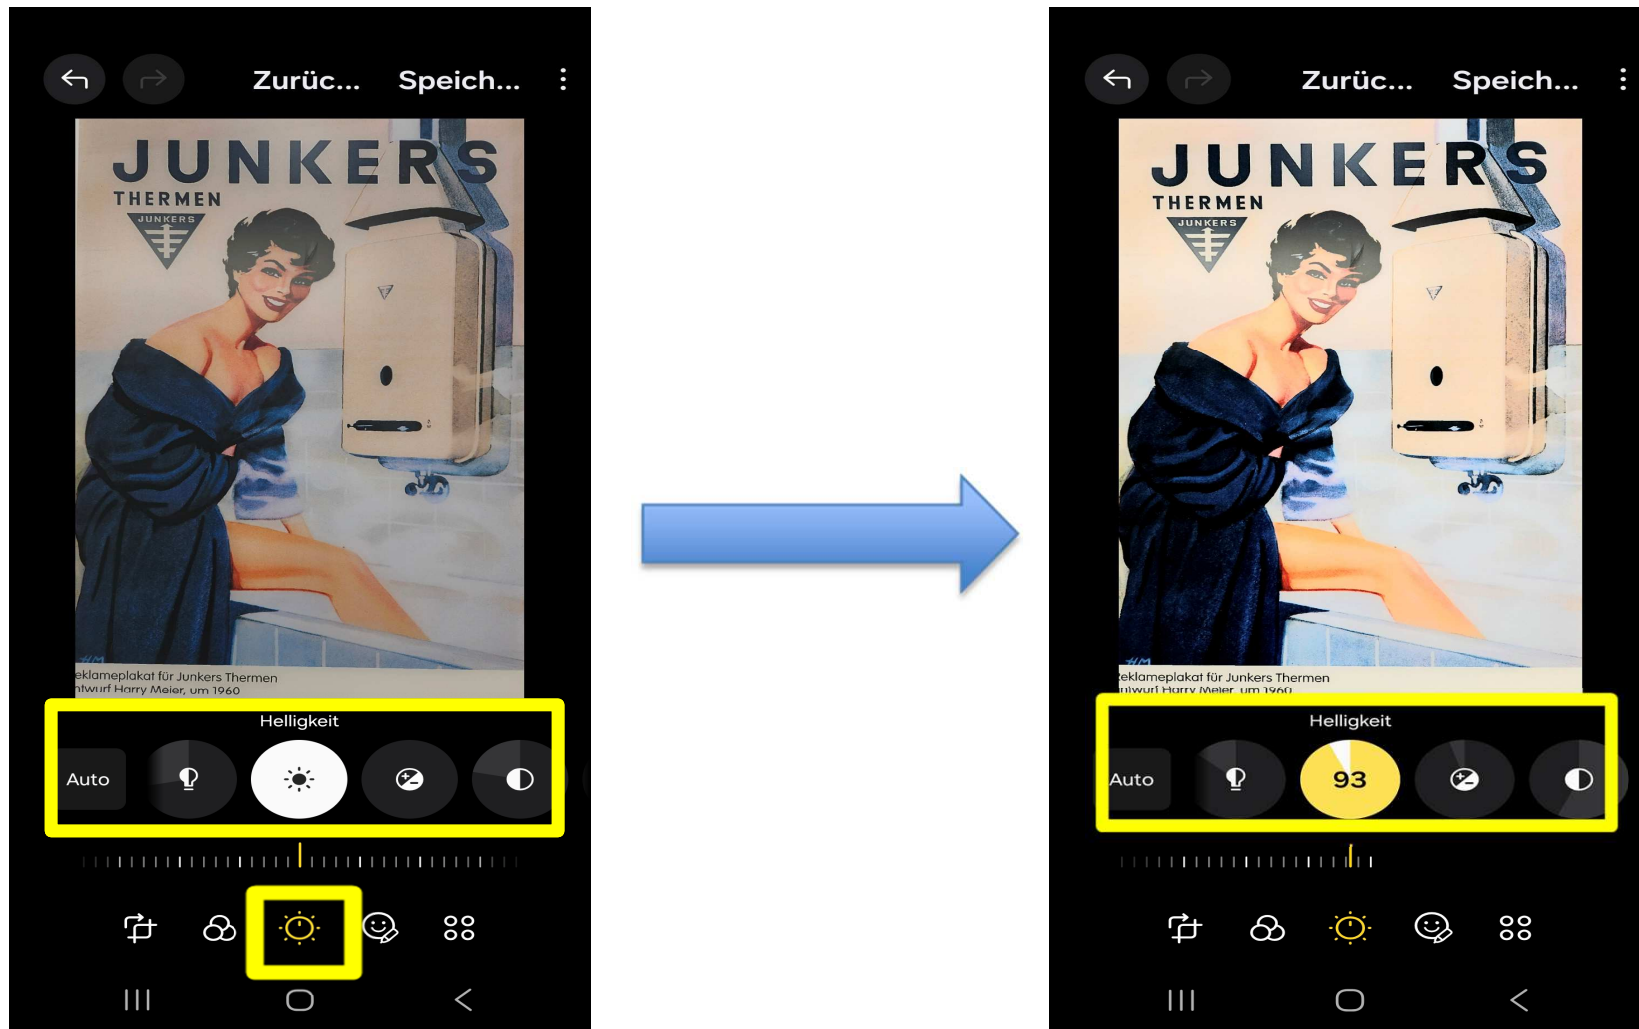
Zurüc... Speich...

JUNKERS
THERMEN
JUNKERS

eklameplakat für Junkers Thermen
ntwurf Harry Meier, um 1960

Helligkeit

Auto

Zurüc... Speich...

JUNKERS
THERMEN
JUNKERS

eklameplakat für Junkers Thermen
ntwurf Harry Meier, um 1960

Helligkeit

Auto

93